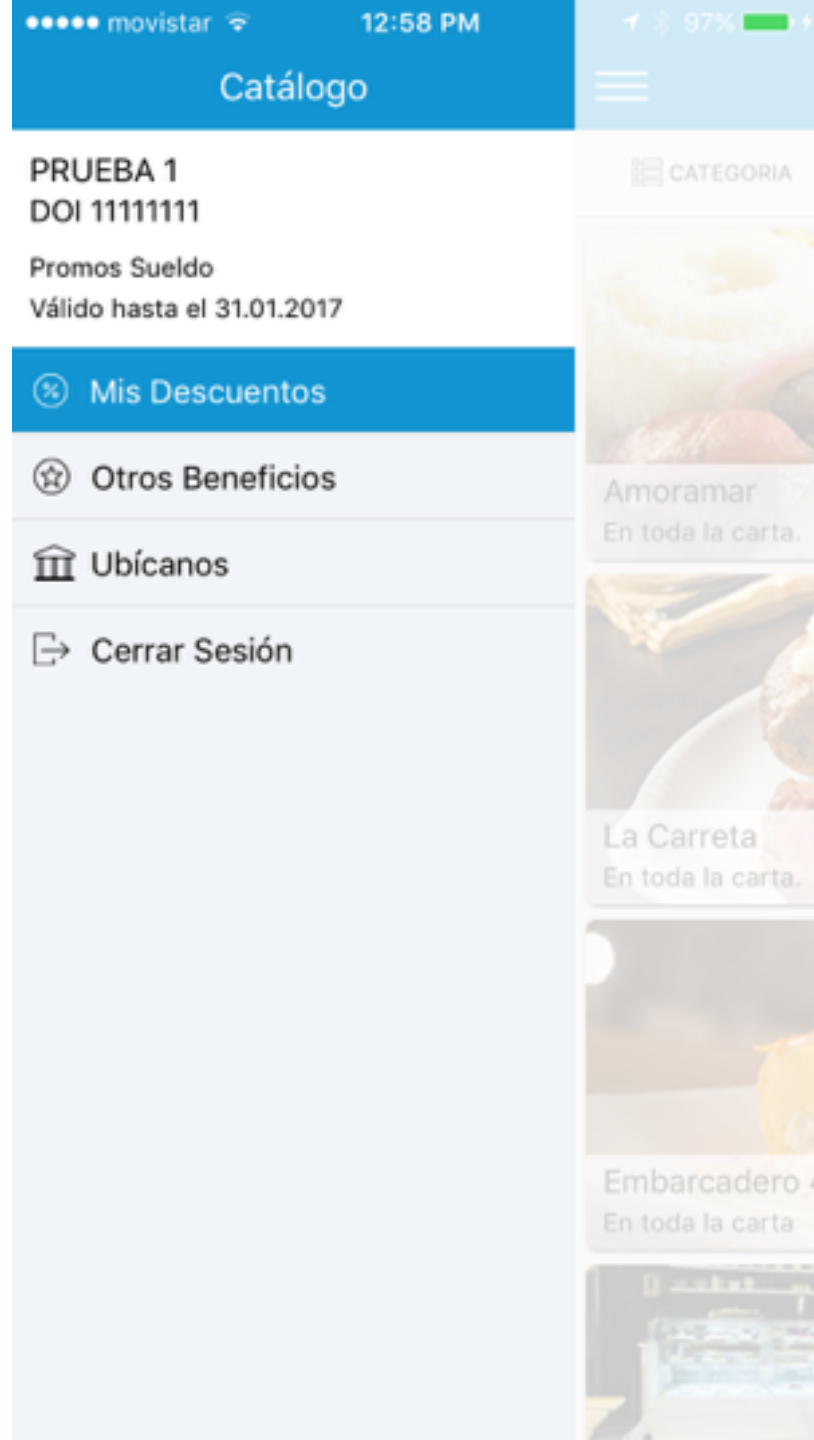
●●●●● movistar 12:58 PM 97%

Catálogo

PRUEBA 1
DOI 11111111

Promos Sueldo
Válido hasta el 31.01.2017

Mis Descuentos

Otros Beneficios

Ubícanos

Cerrar Sesión

CATEGORIA

Amoramar
En toda la carta.

La Carreta
En toda la carta.

Embarcadero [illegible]
En toda la carta